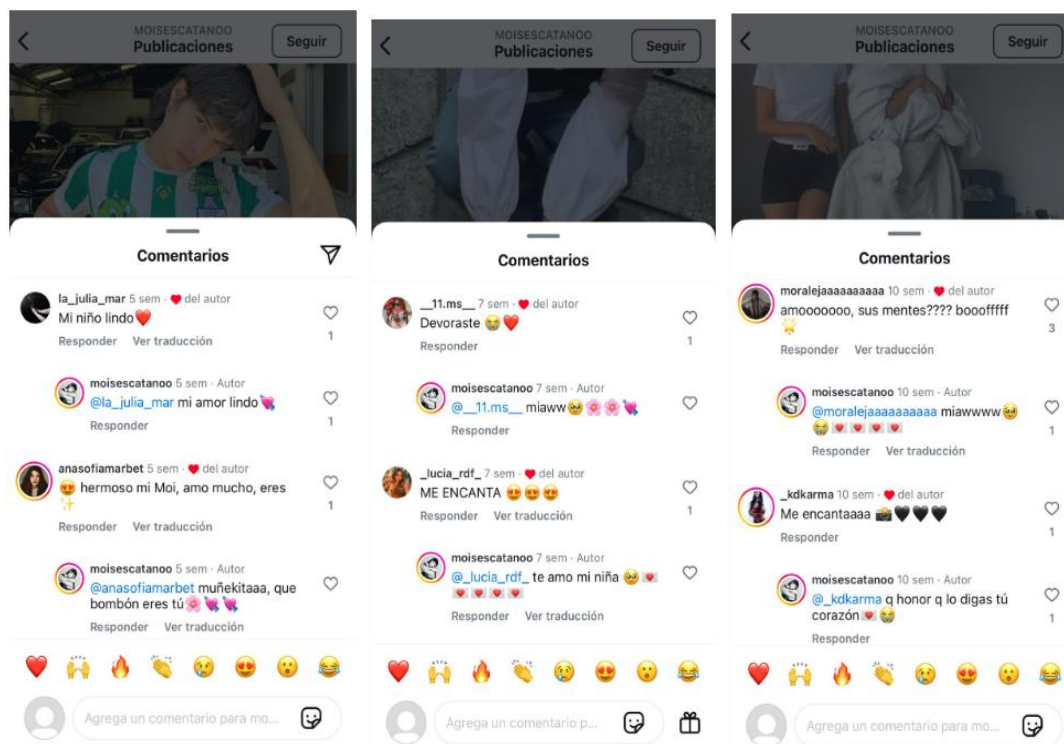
MOISESCATANOO
Publicaciones
Seguir

Comentarios

la_julia_mar 5 sem · ❤ del autor
Mi niño lindo❤
Responder Ver traducción
1

moisescatanoo 5 sem · Autor
@la_julia_mar mi amor lindo💘
Responder
1

anasofiamarbet 5 sem · ❤ del autor
😍 hermoso mi Moi, amo mucho, eres ✨
Responder Ver traducción
1

moisescatanoo 5 sem · Autor
@anasofiamarbet muñekitaaa, que bombón eres tú🌸💘💘
Responder Ver traducción

❤ 🙌 🔥 👏 😢 😍 😮 😂

Agrega un comentario para mo...

MOISESCATANOO
Publicaciones
Seguir

Comentarios

__11.ms__ 7 sem · ❤ del autor
Devoraste 😭❤
Responder
1

moisescatanoo 7 sem · Autor
@__11.ms__ miaww🥹🌸🌸💘
Responder

_lucia_rdf_ 7 sem · ❤ del autor
ME ENCANTA 😍😍😍
Responder Ver traducción
1

moisescatanoo 7 sem · Autor
@_lucia_rdf_ te amo mi niña 🥹💌💌💌💌💌
Responder Ver traducción

❤ 🙌 🔥 👏 😢 😍 😮 😂

Agrega un comentario p...

MOISESCATANOO
Publicaciones
Seguir

Comentarios

moralejaaaaaaaaaa 10 sem · ❤ del autor
amooooooo, sus mentes???? booofffff 🌟
Responder Ver traducción
3

moisescatanoo 10 sem · Autor
@moralejaaaaaaaaaa miawwww🥹😭💌💌💌💌
Responder Ver traducción
1

_kdkarma 10 sem · ❤ del autor
Me encantaaaa 📸🖤🖤🖤
Responder
1

moisescatanoo 10 sem · Autor
@_kdkarma q honor q lo digas tú corazón💌😭
Responder
1

❤ 🙌 🔥 👏 😢 😍 😮 😂

Agrega un comentario para mo...